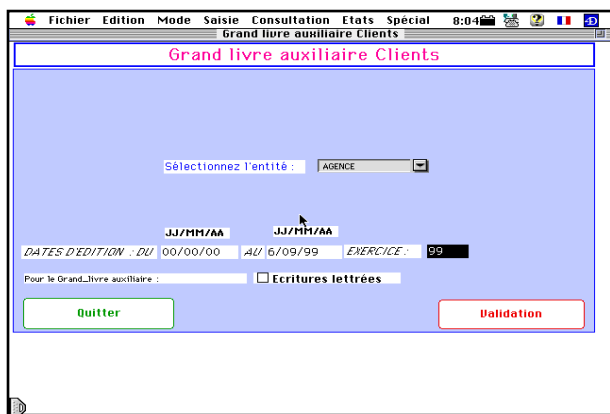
Fichier Edition Mode Saisie Consultation Etats Spécial 8:04

Grand livre auxiliaire Clients

Grand livre auxiliaire Clients

Sélectionnez l'entité : AGENCE

JJ/MM/AA JJ/MM/AA

DATES D'EDITION : DU 00/00/00 AU 6/09/99 EXERCICE : 99

Pour le Grand_livre auxiliaire : Ecritures lettrées

Quitter

Validation